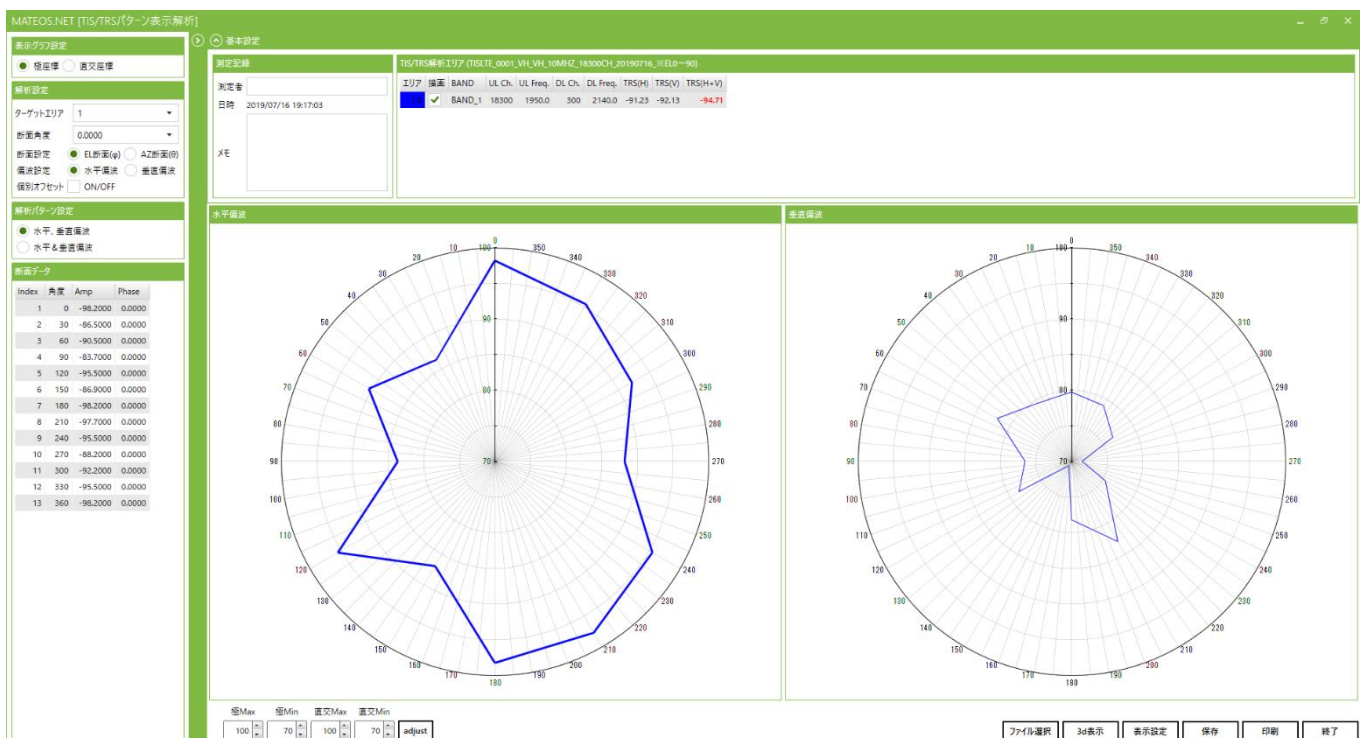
MATEOS.NET [TIS/TRSパターン表示解析]

表示グラフ設定
極座標 直交座標

解析設定
ターゲットエリア 1
断面角度 0.0000
断面設定 EL断面(φ) AZ断面(θ)
偏波設定 水平偏波 垂直偏波
個別オフセット ON/OFF

解析パターン設定
水平、垂直偏波
水平＆垂直偏波

断面データ

| Index | 角度 | Amp | Phase |
|---|---|---|---|
| 1 | 0 | -98.2000 | 0.0000 |
| 2 | 30 | -86.5000 | 0.0000 |
| 3 | 60 | -90.5000 | 0.0000 |
| 4 | 90 | -83.7000 | 0.0000 |
| 5 | 120 | -95.5000 | 0.0000 |
| 6 | 150 | -86.9000 | 0.0000 |
| 7 | 180 | -98.2000 | 0.0000 |
| 8 | 210 | -97.7000 | 0.0000 |
| 9 | 240 | -95.5000 | 0.0000 |
| 10 | 270 | -88.2000 | 0.0000 |
| 11 | 300 | -92.2000 | 0.0000 |
| 12 | 330 | -95.5000 | 0.0000 |
| 13 | 360 | -98.2000 | 0.0000 |

基本設定

測定記録
測定者
日時 2019/07/16 19:17:03
メモ

TIS/TRS解析エリア (TISLTE_0001_VH_VH_10MHZ_18300CH_20190716_※EL0～90)

| エリア | 描画 | BAND | UL Ch. | UL Freq. | DL Ch. | DL Freq. | TRS(H) | TRS(V) | TRS(H+V) |
|---|---|---|---|---|---|---|---|---|---|
| | ✔ | BAND_1 | 18300 | 1950.0 | 300 | 2140.0 | -91.23 | -92.13 | -94.71 |

水平偏波
0 350 340 330 320 310 300 290 280 270 260 250 240 230 220 210 200 190 180 170 160 150 140 130 120 110 100 90 80 70 60 50 40 30 20 10
100 90 80 70

垂直偏波
0 350 340 330 320 310 300 290 280 270 260 250 240 230 220 210 200 190 180 170 160 150 140 130 120 110 100 90 80 70 60 50 40 30 20 10
100 90 80 70

極Max 100 極Min 70 直交Max 100 直交Min 70 adjust

ファイル選択 3d表示 表示設定 保存 印刷 終了